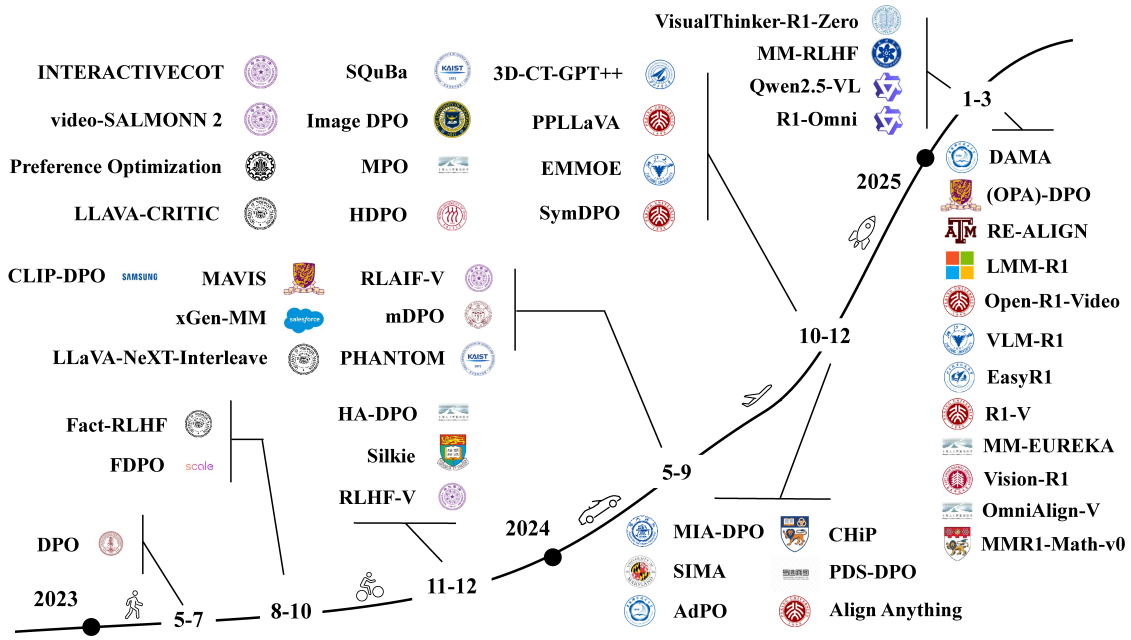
VisualThinker-R1-Zero
MM-RLHF
Qwen2.5-VL
R1-Omni
1-3

INTERACTIVECOT
video-SALMONN 2
Preference Optimization
LLAVA-CRITIC

SQuBa
Image DPO
MPO
HDPO

3D-CT-GPT++
PPLLaVA
EMMOE
SymDPO

2025
DAMA
(OPA)-DPO
RE-ALIGN
LMM-R1
Open-R1-Video
VLM-R1
EasyR1
R1-V
MM-EUREKA
Vision-R1
OmniAlign-V
MMR1-Math-v0

CLIP-DPO SAMSUNG
MAVIS
xGen-MM salesforce
LLaVA-NeXT-Interleave

RLAIF-V
mDPO
PHANTOM

10-12

Fact-RLHF
FDPO scale

HA-DPO
Silkie
RLHF-V

5-9

2024

MIA-DPO
SIMA
AdPO

CHiP
PDS-DPO
Align Anything

DPO

2023
5-7
8-10
11-12